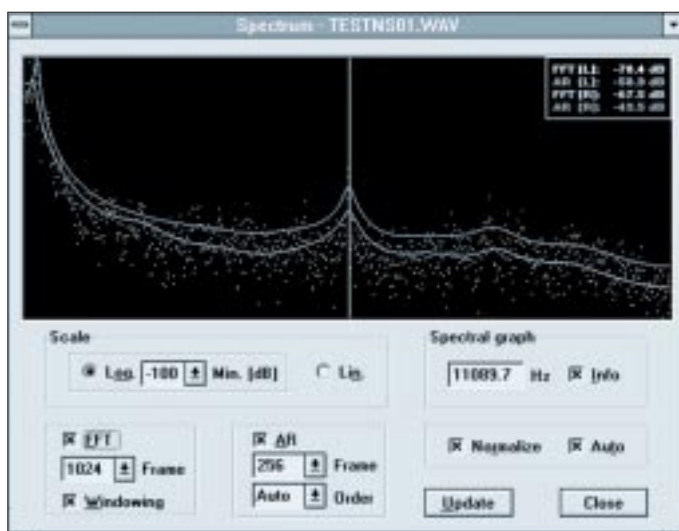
Spectrum - TESTNS01.WAV

| FFT (L): | -79.4 dB |
|---|---|
| AR (L): | -59.3 dB |
| FFT (R): | -67.5 dB |
| AR (R): | -65.5 dB |

Scale

Log. -100 Min. [dB]

Lin.

Spectral graph

11089.7 Hz

Info

FFT

1024 Frame

Windowing

AR

256 Frame

Auto Order

Normalize

Auto

Update

Close